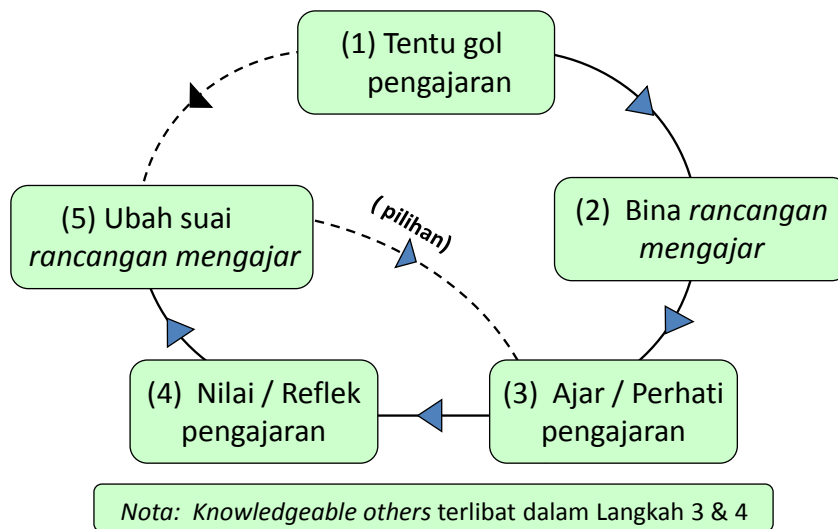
(1) Tentu gol pengajaran

(2) Bina *rancangan mengajar*

(3) Ajar / Perhati pengajaran

(4) Nilai / Reflek pengajaran

(5) Ubah suai *rancangan mengajar*

( pilihan)

*Nota: Knowledgeable others* terlibat dalam Langkah 3 & 4